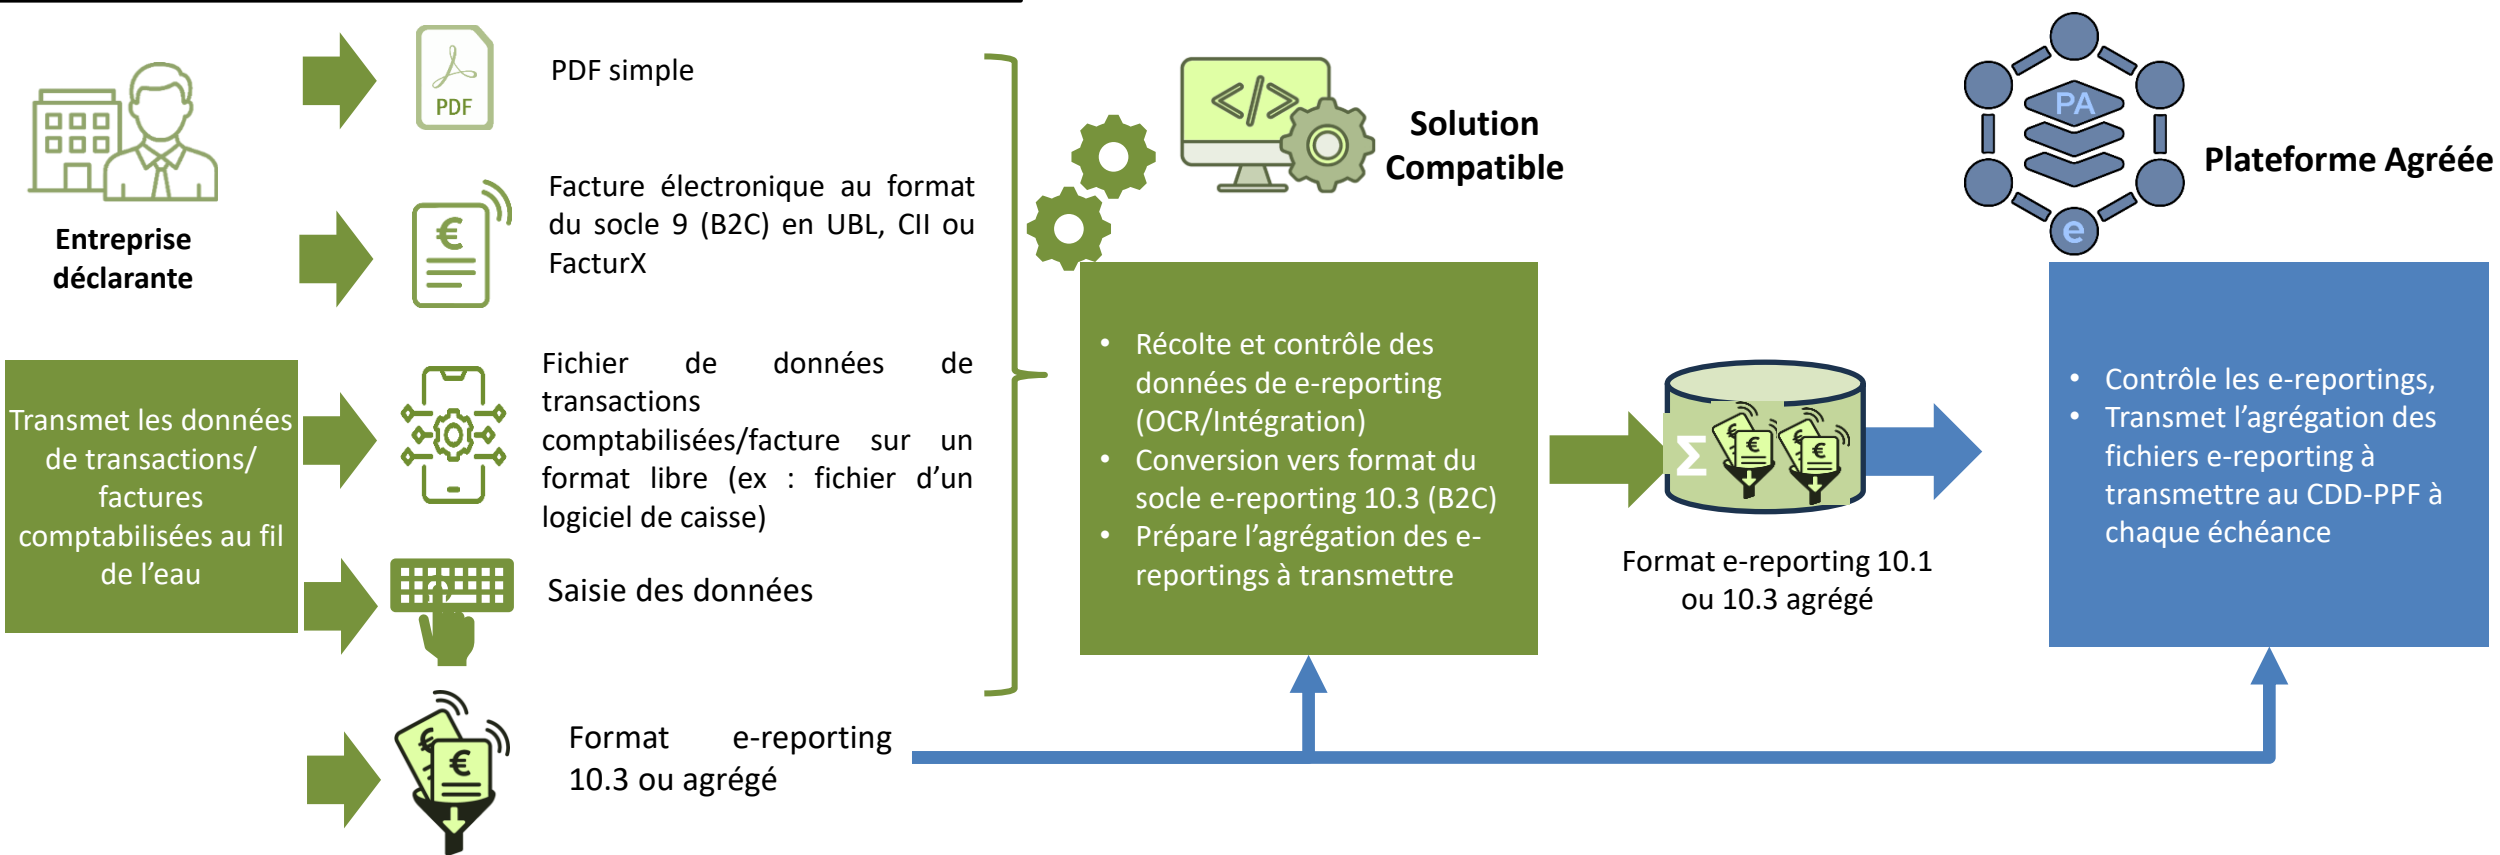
Entreprise déclarante

Transmet les données de transactions/ factures comptabilisées au fil de l'eau

PDF

PDF simple

Facture électronique au format du socle 9 (B2C) en UBL, CII ou FacturX

Fichier de données de transactions comptabilisées/facture sur un format libre (ex : fichier d'un logiciel de caisse)

Saisie des données

Format e-reporting 10.3 ou agrégé

Solution Compatible

• Récolte et contrôle des données de e-reporting (OCR/Intégration)
• Conversion vers format du socle e-reporting 10.3 (B2C)
• Prépare l'agrégation des e-reportings à transmettre

Format e-reporting 10.1 ou 10.3 agrégé

PA

e

Plateforme Agréée

• Contrôle les e-reportings,
• Transmet l'agrégation des fichiers e-reporting à transmettre au CDD-PPF à chaque échéance